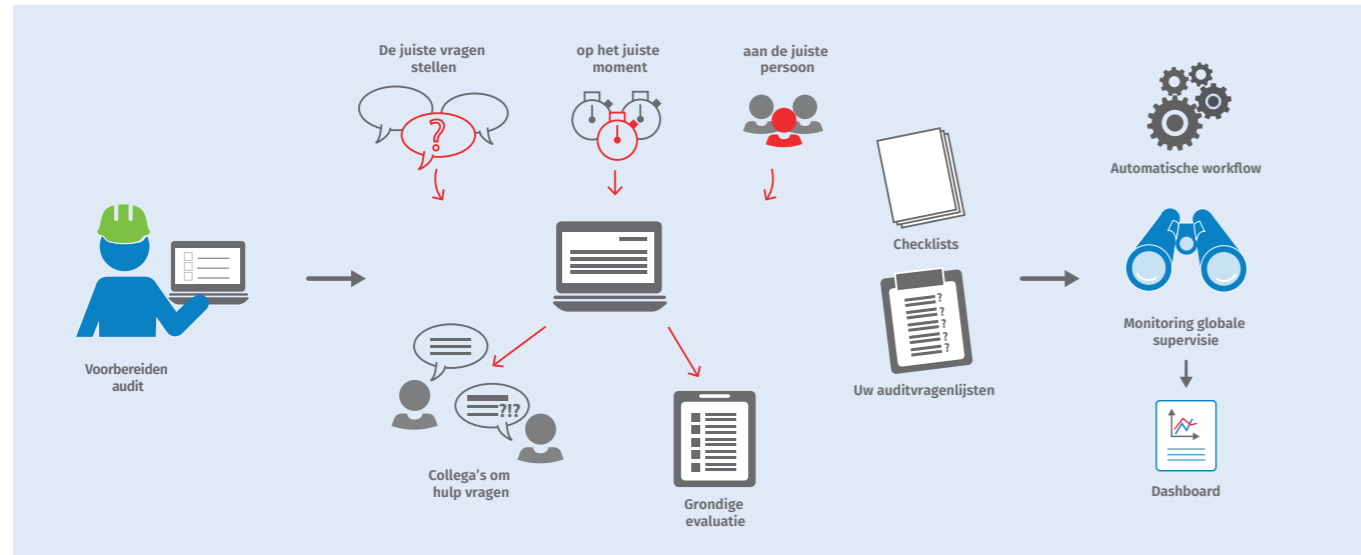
De juiste vragen stellen

op het juiste moment

aan de juiste persoon

Voorbereiden audit

?!?

Collega's om hulp vragen

Grondige evaluatie

Checklists

Uw auditvragenlijsten

Automatische workflow

Monitoring globale supervisie

Dashboard